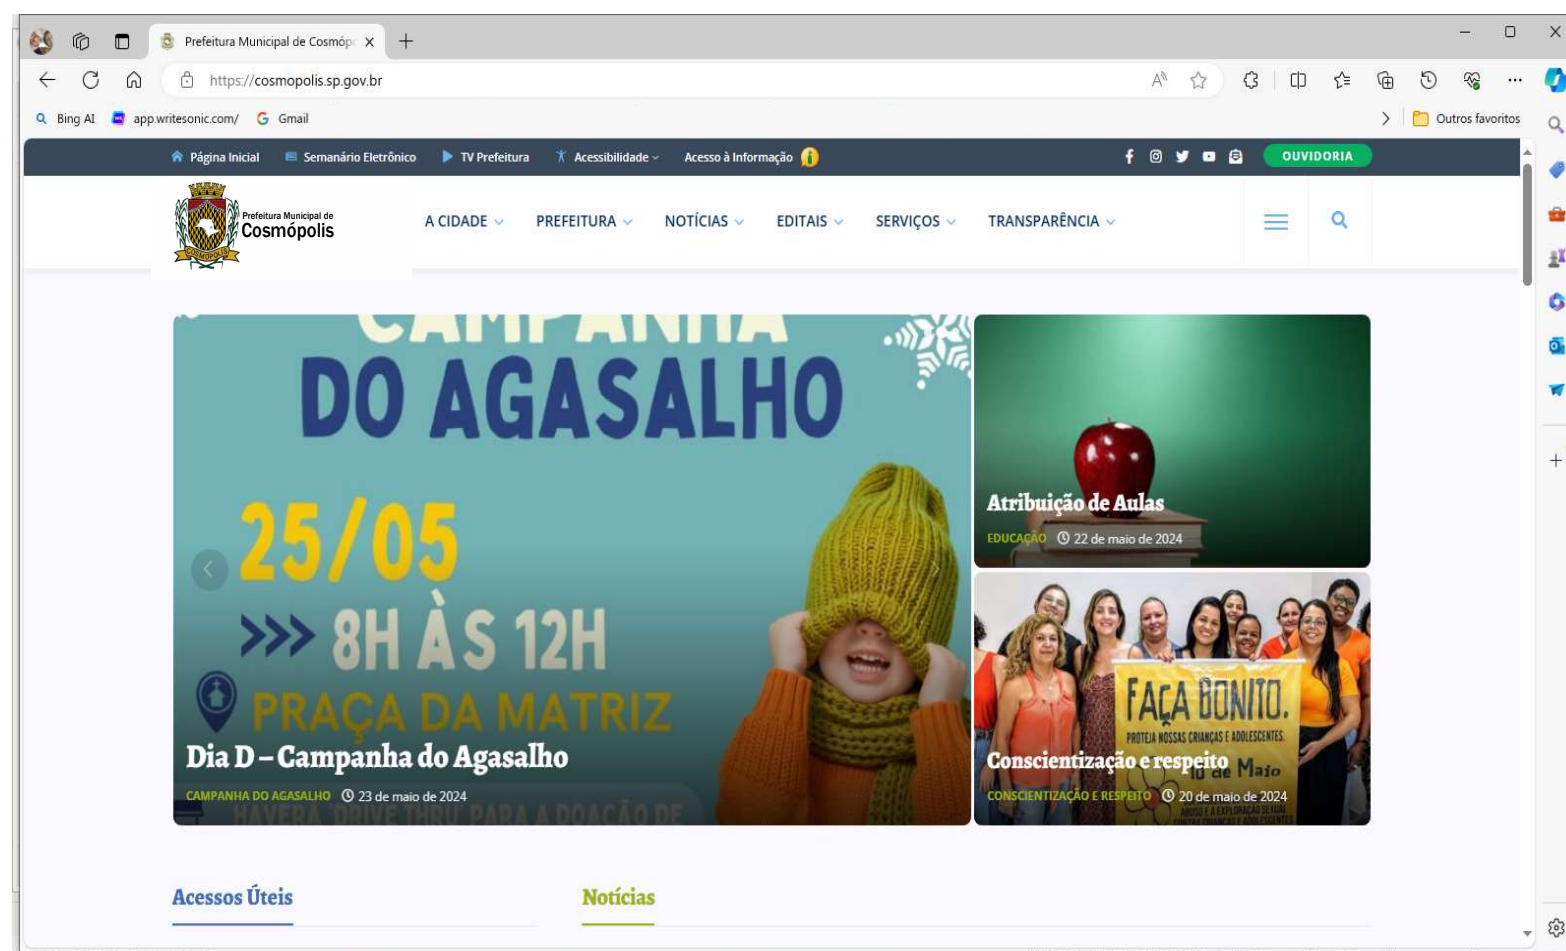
Prefeitura Municipal de Cosmóp ×
+
https://cosmopolis.sp.gov.br
Bing AI app.writesonic.com/ Gmail
Outros favoritos

Página Inicial Semanário Eletrônico TV Prefeitura Acessibilidade Acesso à Informação
OUVIDORIA

Prefeitura Municipal de Cosmópolis
COSMOPOLIS

A CIDADE PREFEITURA NOTÍCIAS EDITAIS SERVIÇOS TRANSPARÊNCIA

CAMPANHA DO AGASALHO
25/05
8H ÀS 12H
PRAÇA DA MATRIZ
Dia D – Campanha do Agasalho
CAMPANHA DO AGASALHO 23 de maio de 2024
HAVERÁ DRIVE THRU PARA A DOAÇÃO DE

Atribuição de Aulas
EDUCAÇÃO 22 de maio de 2024

FAÇA BONITO.
PROTEJA NOSSAS CRIANÇAS E ADOLESCENTES.
18 de Maio
Conscientização e respeito
CONSCIENTIZAÇÃO E RESPEITO 20 de maio de 2024

Acessos Úteis
Notícias